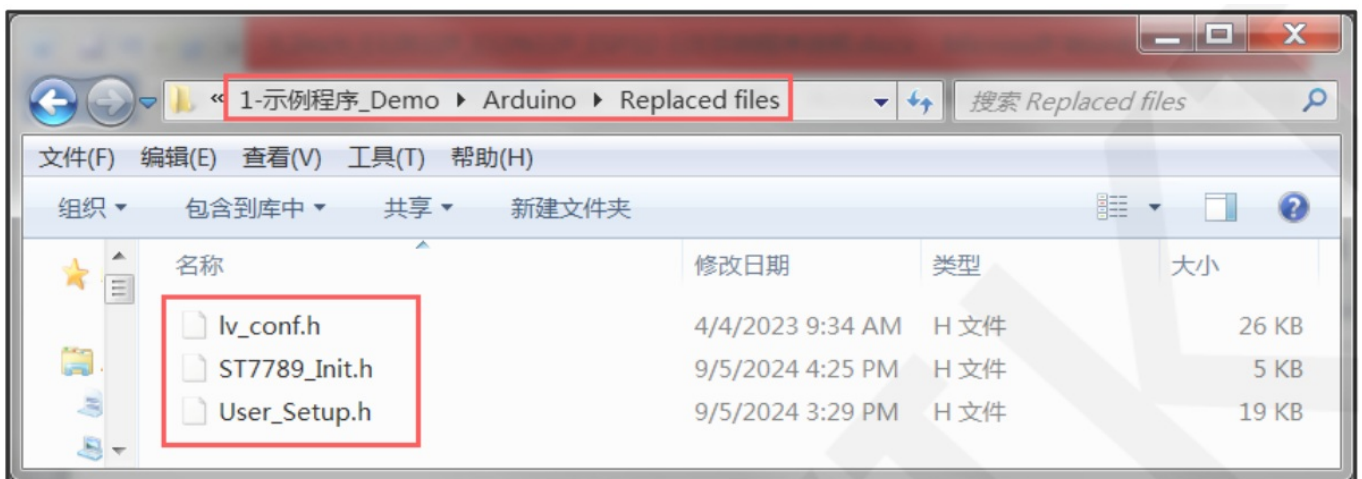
« 1-示例程序_Demo ▸ Arduino ▸ Replaced files

搜索 Replaced files

文件(F) 编辑(E) 查看(V) 工具(T) 帮助(H)

组织 ▾ 包含到库中 ▾ 共享 ▾ 新建文件夹

| 名称 | 修改日期 | 类型 | 大小 |
|---|---|---|---|
| lv_conf.h | 4/4/2023 9:34 AM | H 文件 | 26 KB |
| ST7789_Init.h | 9/5/2024 4:25 PM | H 文件 | 5 KB |
| User_Setup.h | 9/5/2024 3:29 PM | H 文件 | 19 KB |